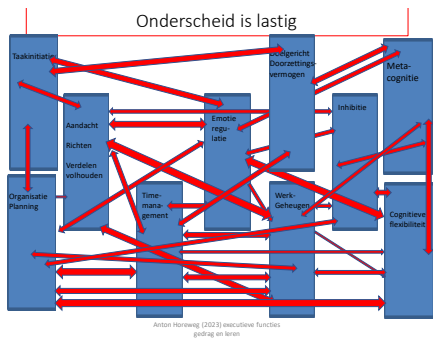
Onderscheid is lastig

Taakinitiatie

Doelgericht Doorzettingsvermogen

Meta-cognitie

Aandacht

Richten

Verdelen volhouden

Emotie regulatie

Inhibitie

Organisatie Planning

Time-management

Werk-Geheugen

Cognitieve flexibiliteit

Anton Horeweg (2023) executieve functies gedrag en leren